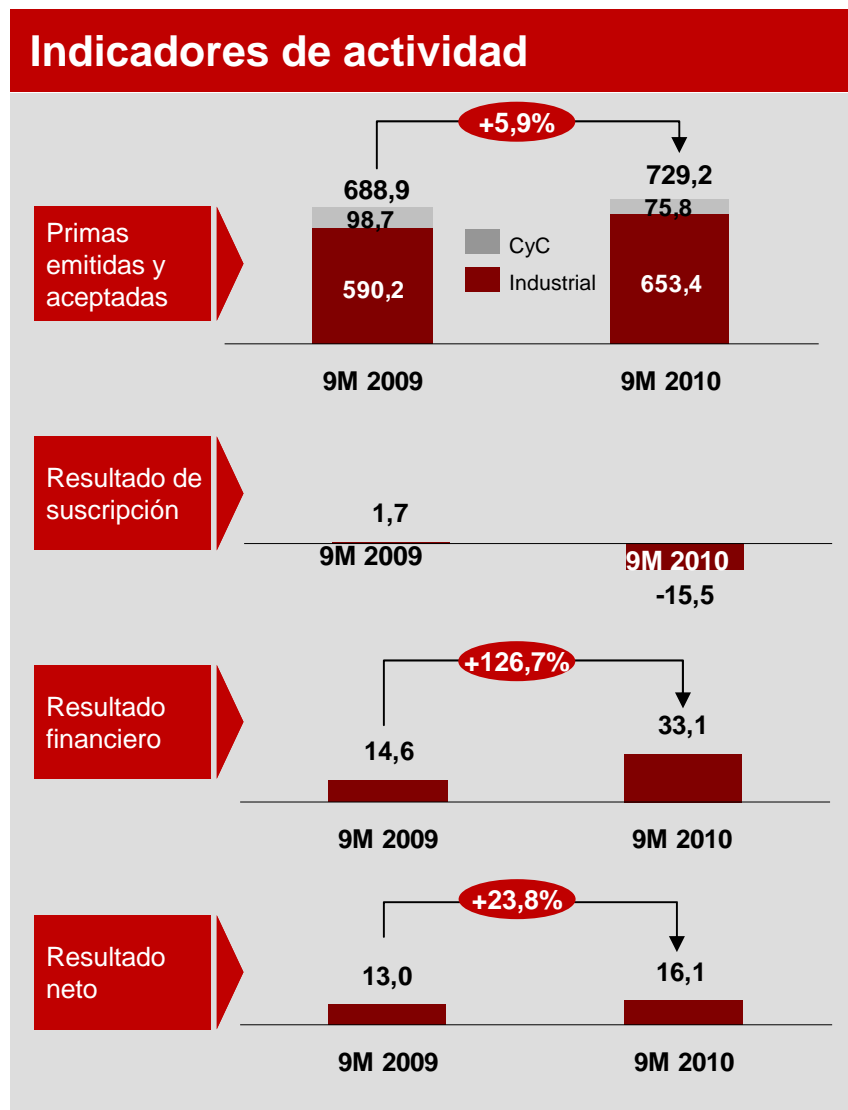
Indicadores de actividad

Primas emitidas y aceptadas

+5,9%

688,9
98,7
590,2

729,2
75,8
653,4

CyC
Industrial

9M 2009
9M 2010

Resultado de suscripción

1,7
9M 2009
9M 2010
-15,5

Resultado financiero

+126,7%

14,6
33,1

9M 2009
9M 2010

Resultado neto

+23,8%

13,0
16,1

9M 2009
9M 2010